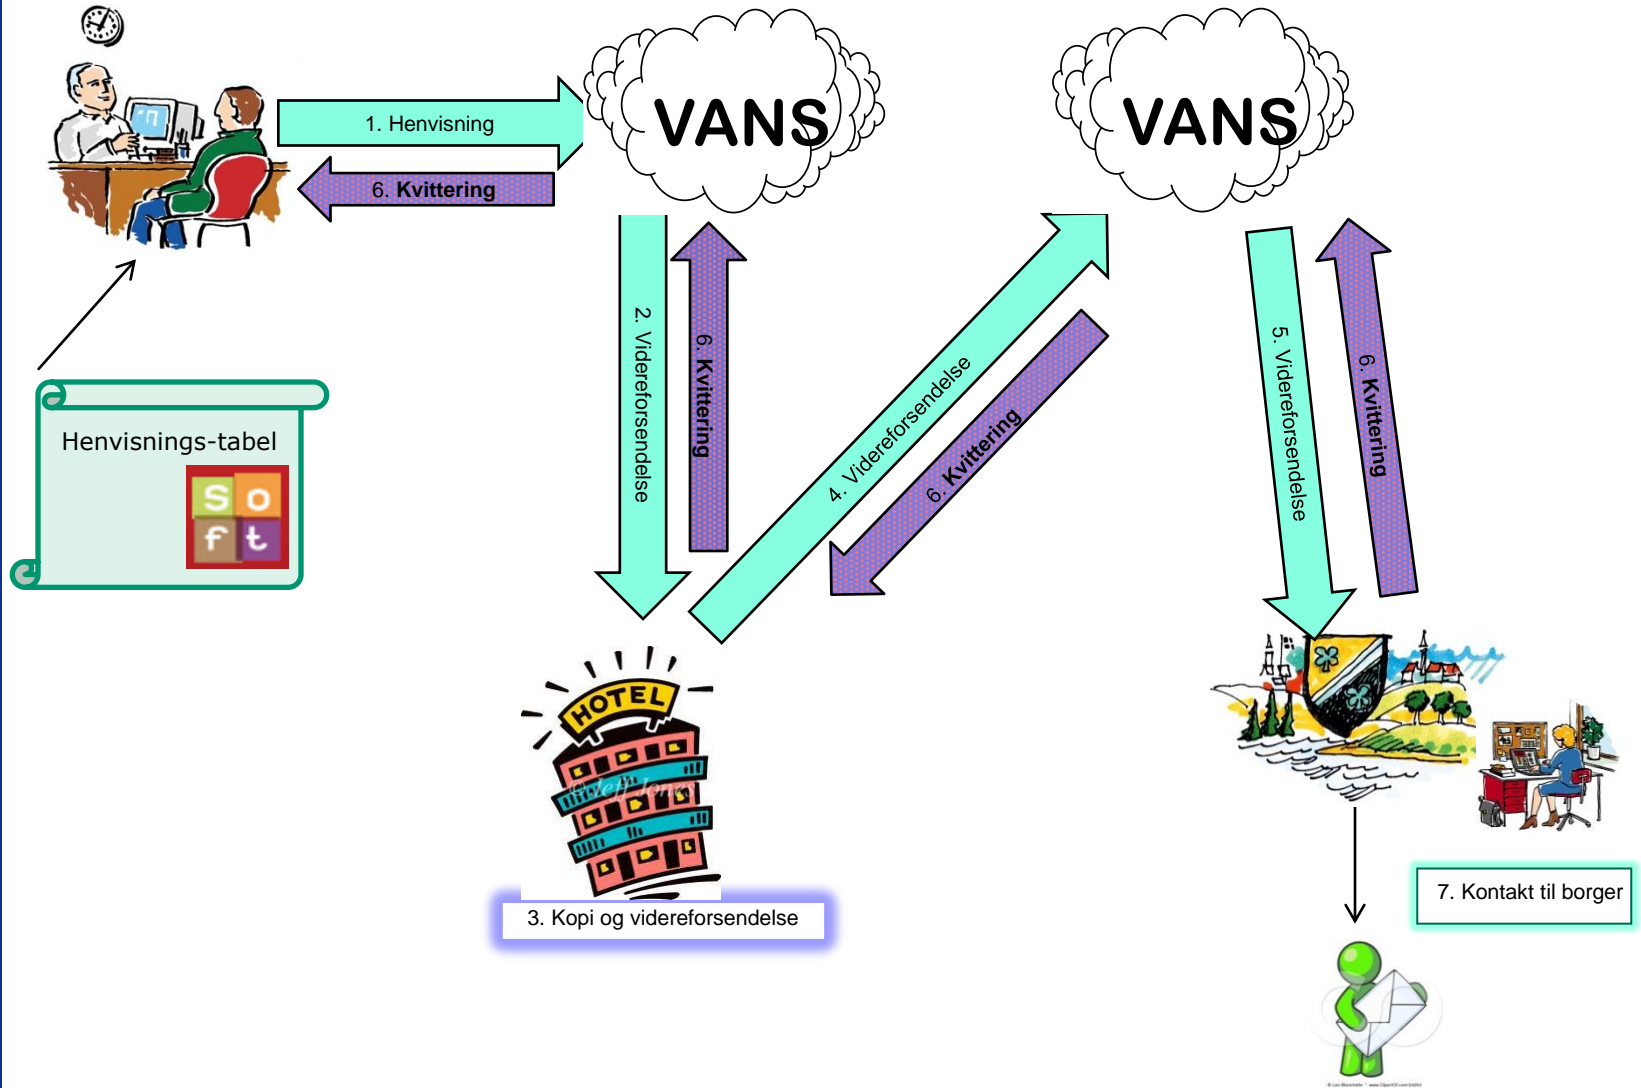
1. Henvisning

6. Kvittering

VANS

VANS

2. Videreforsendelse

6. Kvittering

4. Videreforsendelse

6. Kvittering

5. Videreforsendelse

6. Kvittering

Henvisnings-tabel

S o f t

HOTEL

3. Kopi og videreforsendelse

7. Kontakt til borger